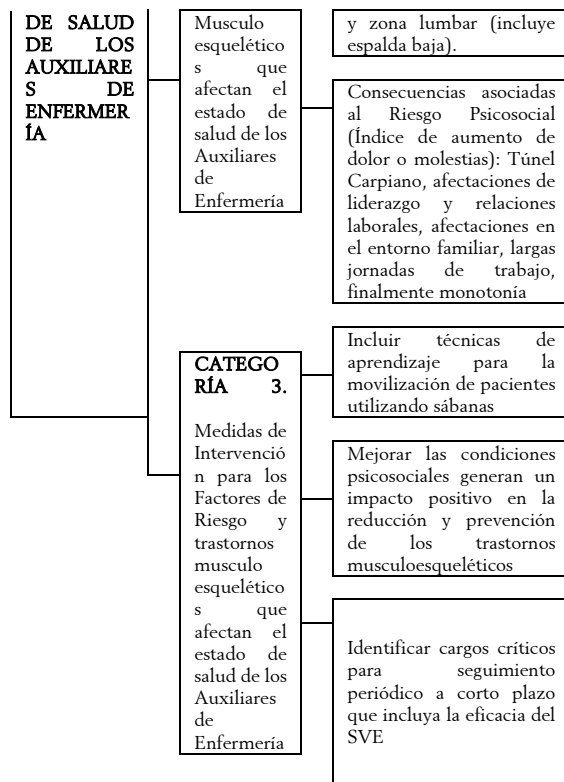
DE SALUD DE LOS AUXILIARES DE ENFERMERÍA

Musculo esqueléticos que afectan el estado de salud de los Auxiliares de Enfermería

y zona lumbar (incluye espalda baja).

Consecuencias asociadas al Riesgo Psicosocial (Índice de aumento de dolor o molestias): Túnel Carpiano, afectaciones de liderazgo y relaciones laborales, afectaciones en el entorno familiar, largas jornadas de trabajo, finalmente monotonía

CATEGORÍA 3.

Medidas de Intervención para los Factores de Riesgo y trastornos musculo esqueléticos que afectan el estado de salud de los Auxiliares de Enfermería

Incluir técnicas de aprendizaje para la movilización de pacientes utilizando sábanas

Mejorar las condiciones psicosociales generan un impacto positivo en la reducción y prevención de los trastornos musculoesqueléticos

Identificar cargos críticos para seguimiento periódico a corto plazo que incluya la eficacia del SVE